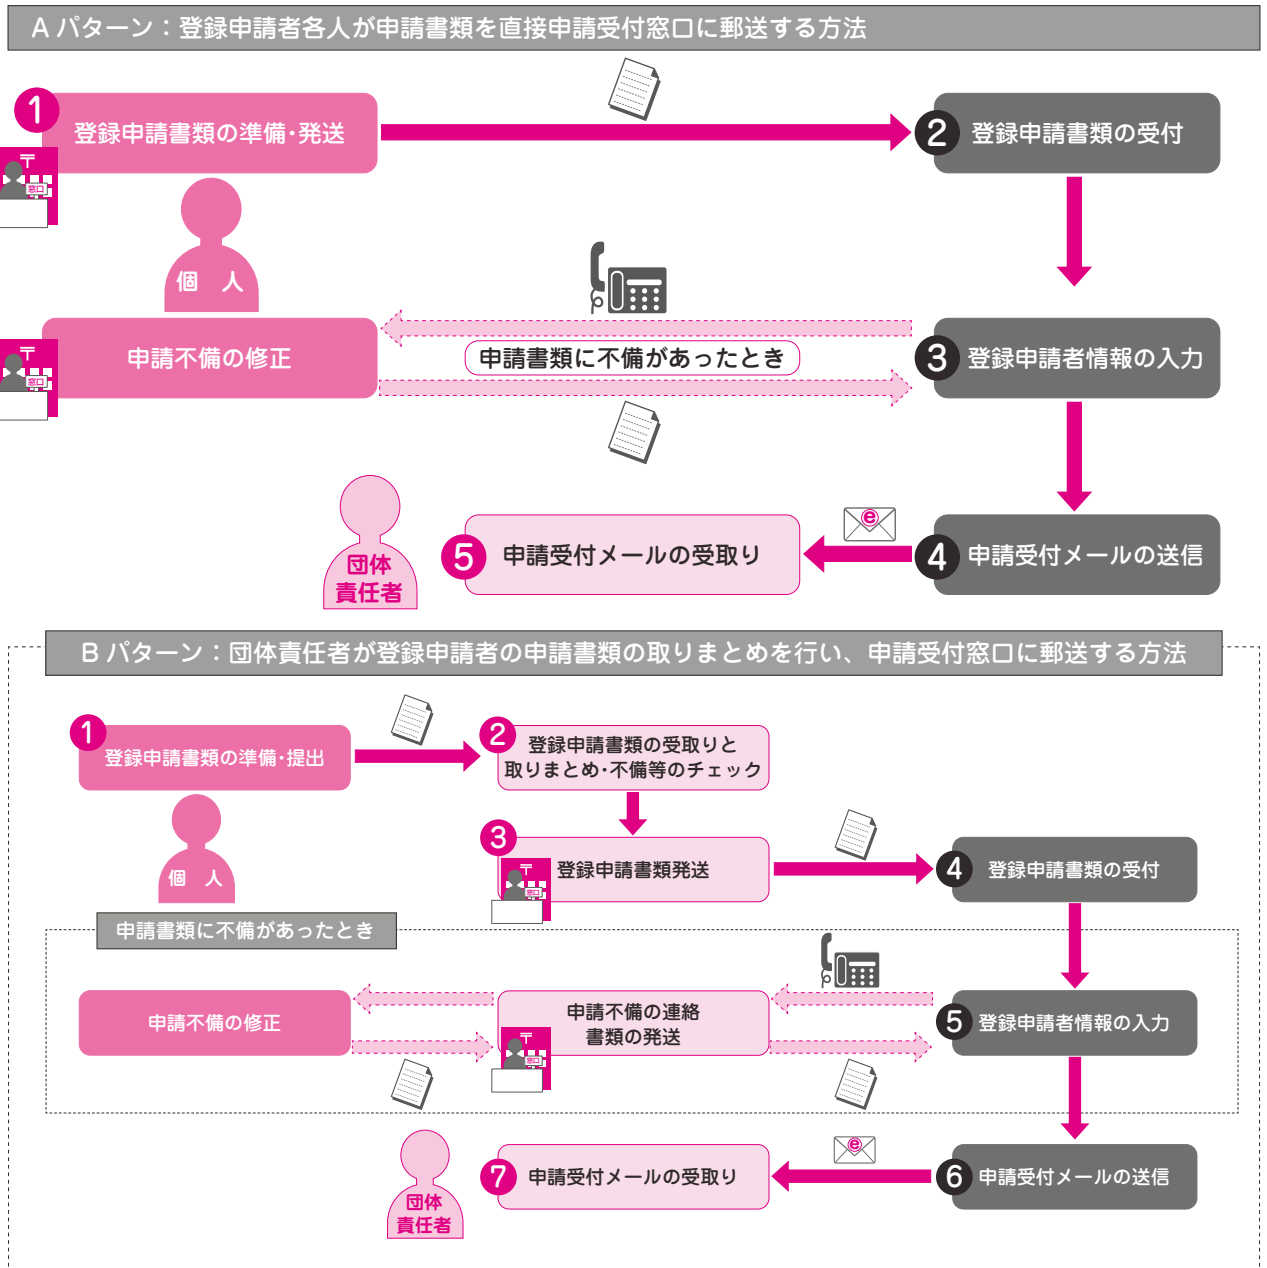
A パターン：登録申請者各人が申請書類を直接申請受付窓口に郵送する方法

1 登録申請書類の準備・発送

〒 窓口

2 登録申請書類の受付

個 人

申請不備の修正

〒 窓口

申請書類に不備があったとき

3 登録申請者情報の入力

団体責任者

5 申請受付メールの受取り

e

4 申請受付メールの送信

B パターン：団体責任者が登録申請者の申請書類の取りまとめを行い、申請受付窓口に郵送する方法

1 登録申請書類の準備・提出

2 登録申請書類の受取りと取りまとめ・不備等のチェック

個 人

3 〒 窓口 登録申請書類発送

4 登録申請書類の受付

申請書類に不備があったとき

申請不備の修正

申請不備の連絡 書類の発送

〒 窓口

5 登録申請者情報の入力

団体責任者

7 申請受付メールの受取り

e

6 申請受付メールの送信